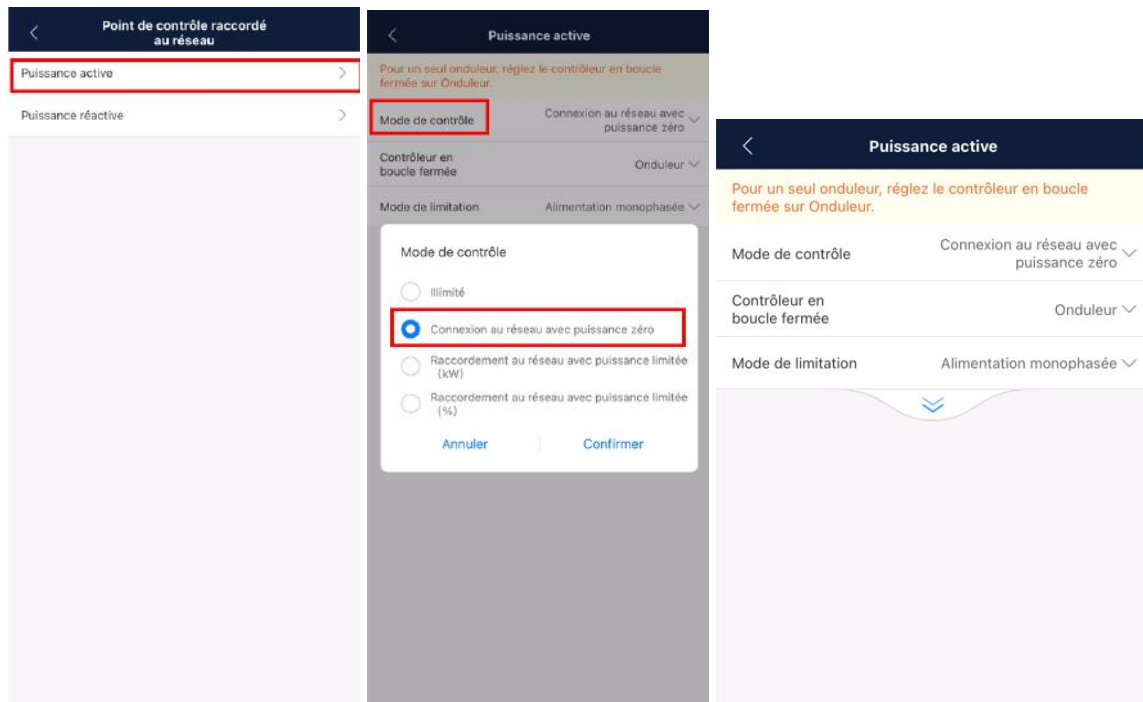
Point de contrôle raccordé au réseau

Puissance active

Puissance réactive

Puissance active

Pour un seul onduleur, réglez le contrôleur en boucle fermée sur Onduleur.

Mode de contrôle — Connexion au réseau avec puissance zéro

Contrôleur en boucle fermée — Onduleur

Mode de limitation — Alimentation monophasée

Mode de contrôle

Illimité

Connexion au réseau avec puissance zéro

Raccordement au réseau avec puissance limitée (kW)

Raccordement au réseau avec puissance limitée (%)

Annuler

Confirmer

Puissance active

Pour un seul onduleur, réglez le contrôleur en boucle fermée sur Onduleur.

Mode de contrôle — Connexion au réseau avec puissance zéro

Contrôleur en boucle fermée — Onduleur

Mode de limitation — Alimentation monophasée